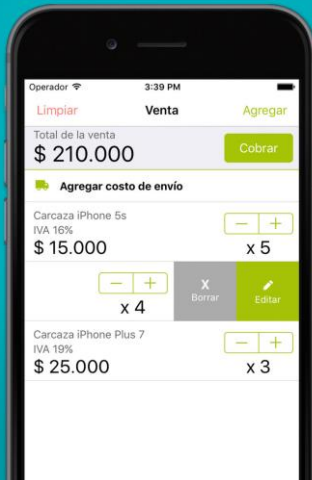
Operador
3:39 PM

Limpiar
Venta
Agregar

Total de la venta
$ 210.000
Cobrar

Agregar costo de envío

Carcaza iPhone 5s
IVA 16%
$ 15.000
−
+
x 5

−
+
x 4
X
Borrar
Editar

Carcaza iPhone Plus 7
IVA 19%
$ 25.000
−
+
x 3